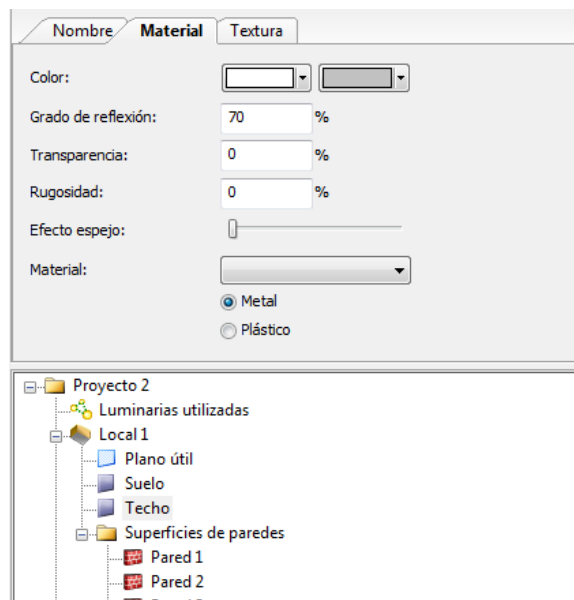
Nombre Material Textura

Color:

Grado de reflexión: 70 %

Transparencia: 0 %

Rugosidad: 0 %

Efecto espejo:

Material:

Metal

Plástico

Proyecto 2
Luminarias utilizadas
Local 1
Plano útil
Suelo
Techo
Superficies de paredes
Pared 1
Pared 2
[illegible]